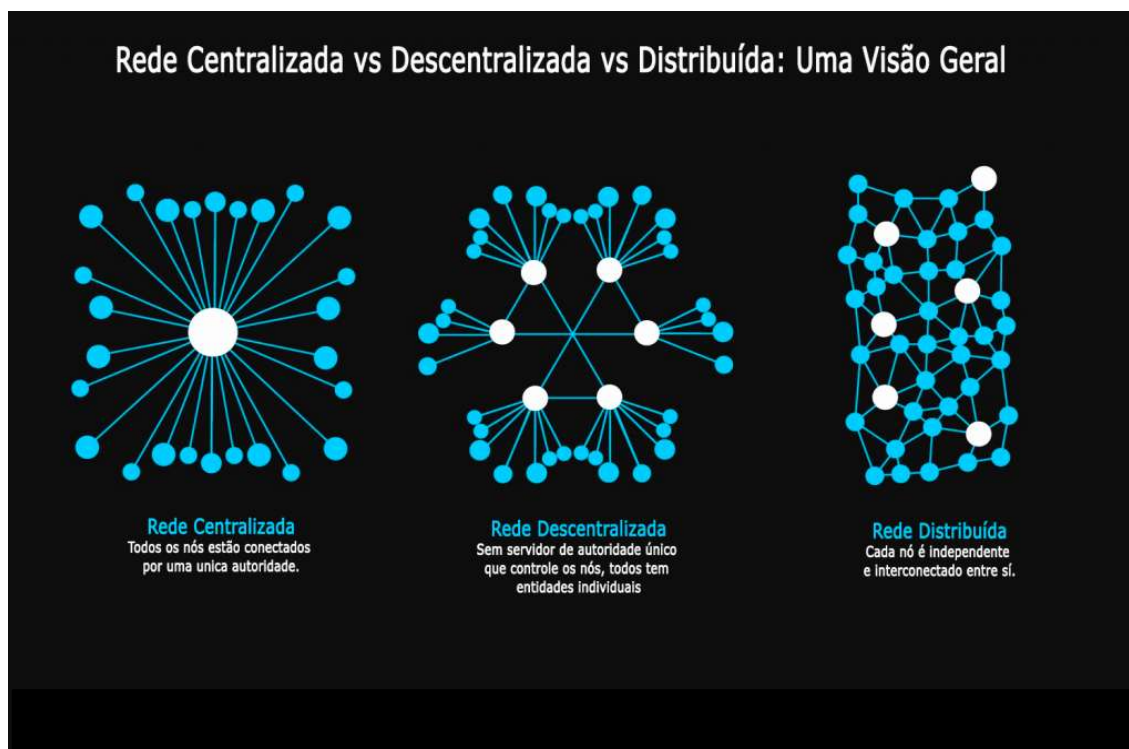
Rede Centralizada vs Descentralizada vs Distribuída: Uma Visão Geral

Rede Centralizada
Todos os nós estão conectados por uma unica autoridade.

Rede Descentralizada
Sem servidor de autoridade único que controle os nós, todos tem entidades individuais

Rede Distribuída
Cada nó é independente e interconectado entre sí.